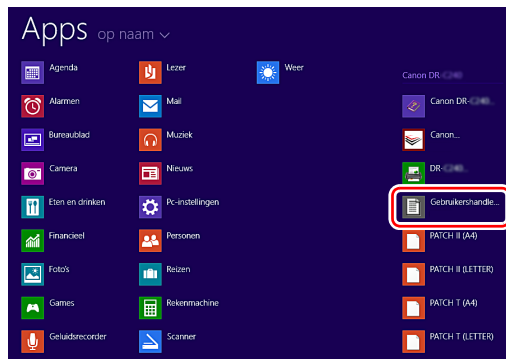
Apps op naam

Agenda
Alarmen
Bureaublad
Camera
Eten en drinken
Financieel
Foto's
Games
Geluidsrecorder

Lezer
Mail
Muziek
Nieuws
Pc-instellingen
Personen
Reizen
Rekenmachine
Scanner

Weer

Canon DR-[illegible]
Canon DR-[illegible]
Canon...
DR-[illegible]
Gebruikershandle...
PATCH II (A4)
PATCH II (LETTER)
PATCH T (A4)
PATCH T (LETTER)